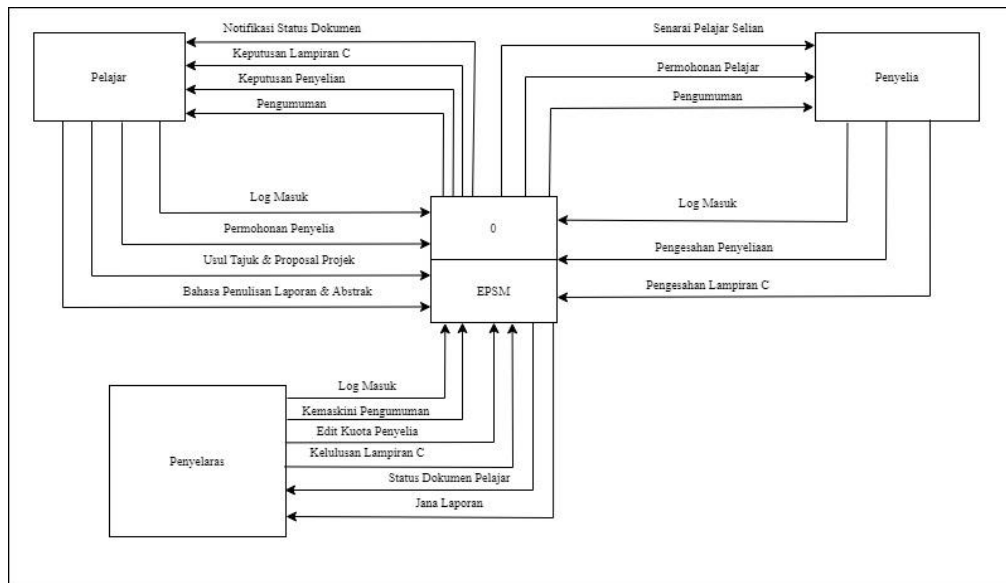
Pelajar

Notifikasi Status Dokumen

Keputusan Lampiran C

Keputusan Penyelian

Pengumuman

Senarai Pelajar Selian

Permohonan Pelajar

Pengumuman

Penyelia

Log Masuk

Permohonan Penyelia

Usul Tajuk & Proposal Projek

Bahasa Penulisan Laporan & Abstrak

0

EPSM

Log Masuk

Pengesahan Penyeliaan

Pengesahan Lampiran C

Log Masuk

Kemaskini Pengumuman

Edit Kuota Penyelia

Kelulusan Lampiran C

Status Dokumen Pelajar

Jana Laporan

Penyelaras